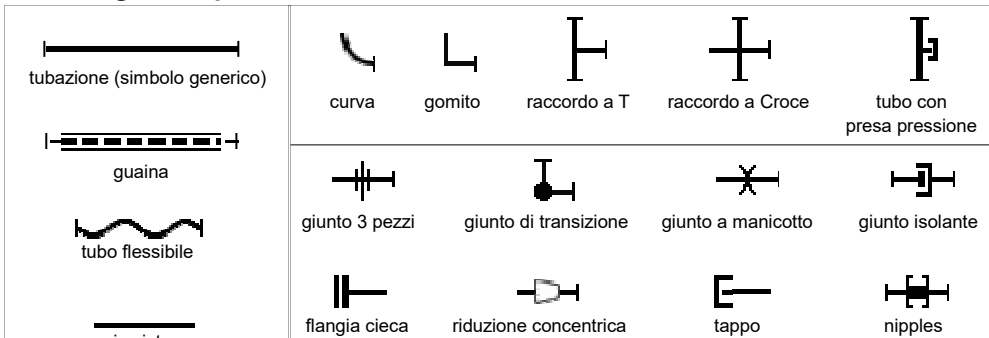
tubazione (simbolo generico)

guaina

tubo flessibile

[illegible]

curva

gomito

raccordo a T

raccordo a Croce

tubo con presa pressione

giunto 3 pezzi

giunto di transizione

giunto a manicotto

giunto isolante

flangia cieca

riduzione concentrica

tappo

nipples